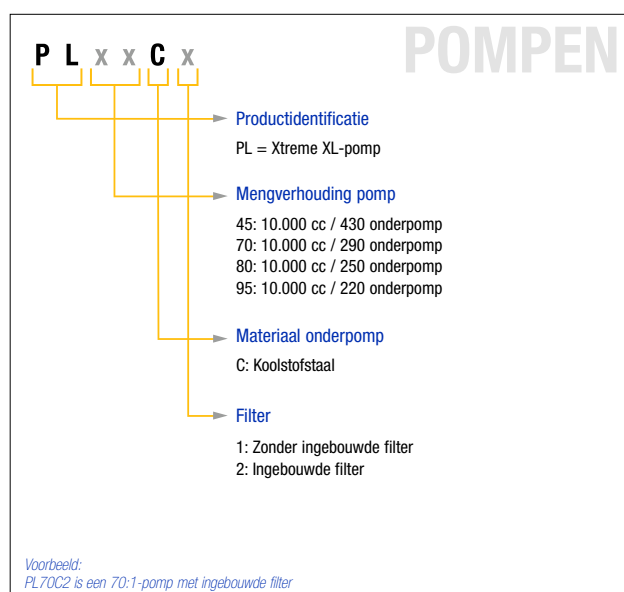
P L x x C x

POMPEN

Productidentificatie

PL = Xtreme XL-pomp

Mengverhouding pomp

45: 10.000 cc / 430 onderpomp
70: 10.000 cc / 290 onderpomp
80: 10.000 cc / 250 onderpomp
95: 10.000 cc / 220 onderpomp

Materiaal onderpomp

C: Koolstofstaal

Filter

1: Zonder ingebouwde filter
2: Ingebouwde filter

Voorbeeld:
PL70C2 is een 70:1-pomp met ingebouwde filter